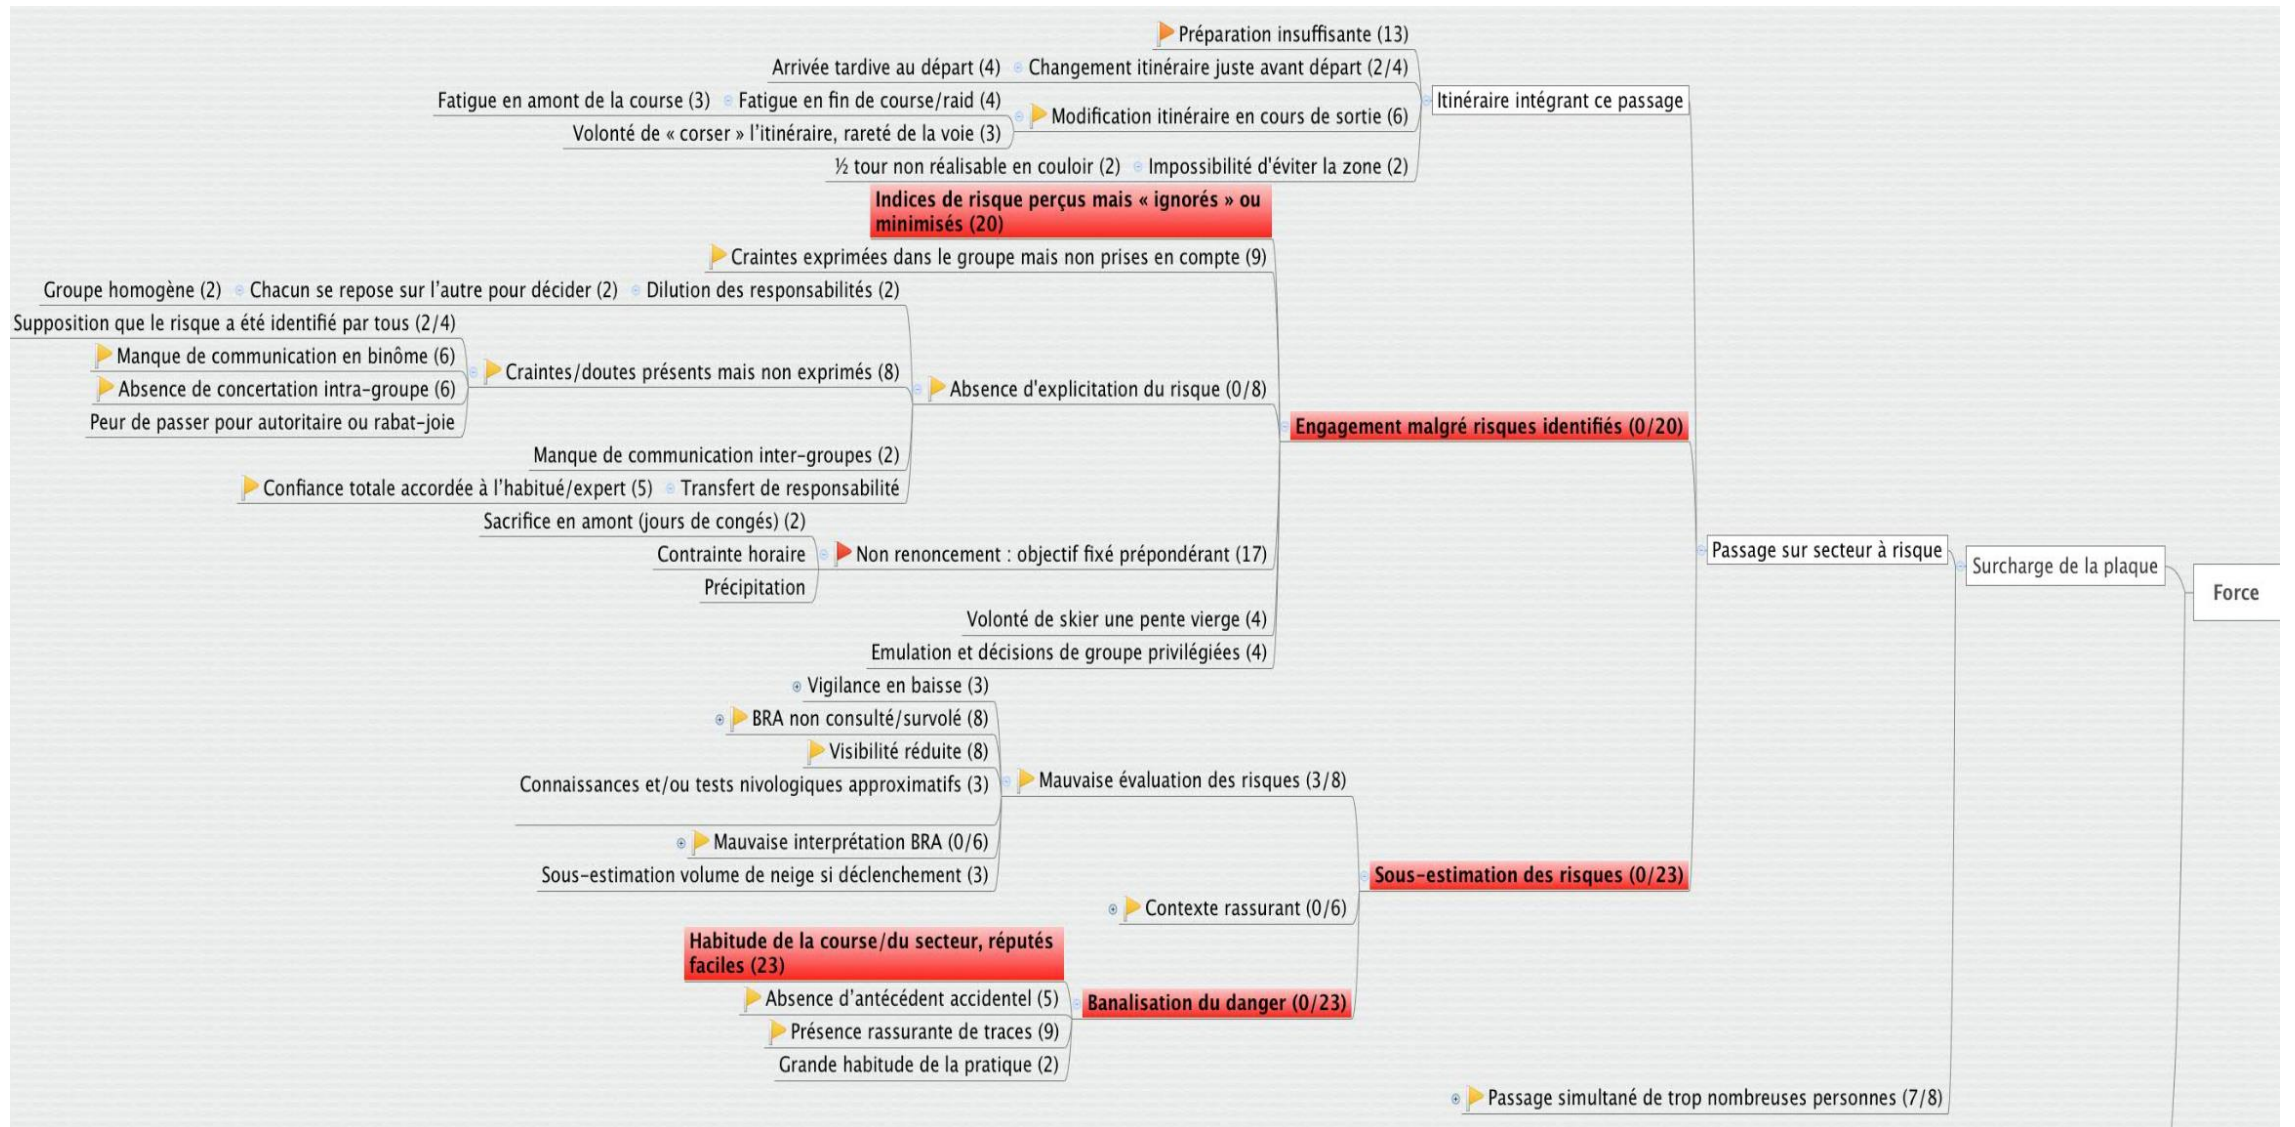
Préparation insuffisante (13)
Arrivée tardive au départ (4) Changement itinéraire juste avant départ (2/4)
Fatigue en amont de la course (3) Fatigue en fin de course/raid (4)
Modification itinéraire en cours de sortie (6)
Itinéraire intégrant ce passage
Volonté de « corser » l'itinéraire, rareté de la voie (3)
½ tour non réalisable en couloir (2) Impossibilité d'éviter la zone (2)
Indices de risque perçus mais « ignorés » ou minimisés (20)
Craintes exprimées dans le groupe mais non prises en compte (9)
Groupe homogène (2) Chacun se repose sur l'autre pour décider (2) Dilution des responsabilités (2)
Supposition que le risque a été identifié par tous (2/4)
Manque de communication en binôme (6)
Craintes/doutes présents mais non exprimés (8)
Absence de concertation intra-groupe (6)
Absence d'explicitation du risque (0/8)
Peur de passer pour autoritaire ou rabat-joie
Engagement malgré risques identifiés (0/20)
Manque de communication inter-groupes (2)
Confiance totale accordée à l'habitué/expert (5) Transfert de responsabilité
Sacrifice en amont (jours de congés) (2)
Contrainte horaire
Non renoncement : objectif fixé prépondérant (17)
Passage sur secteur à risque
Surcharge de la plaque
Force
Précipitation
Volonté de skier une pente vierge (4)
Emulation et décisions de groupe privilégiées (4)
Vigilance en baisse (3)
BRA non consulté/survolé (8)
Visibilité réduite (8)
Connaissances et/ou tests nivologiques approximatifs (3)
Mauvaise évaluation des risques (3/8)
Mauvaise interprétation BRA (0/6)
Sous-estimation volume de neige si déclenchement (3)
Sous-estimation des risques (0/23)
Contexte rassurant (0/6)
Habitude de la course/du secteur, réputés faciles (23)
Absence d'antécédent accidentel (5)
Banalisation du danger (0/23)
Présence rassurante de traces (9)
Grande habitude de la pratique (2)
Passage simultané de trop nombreuses personnes (7/8)